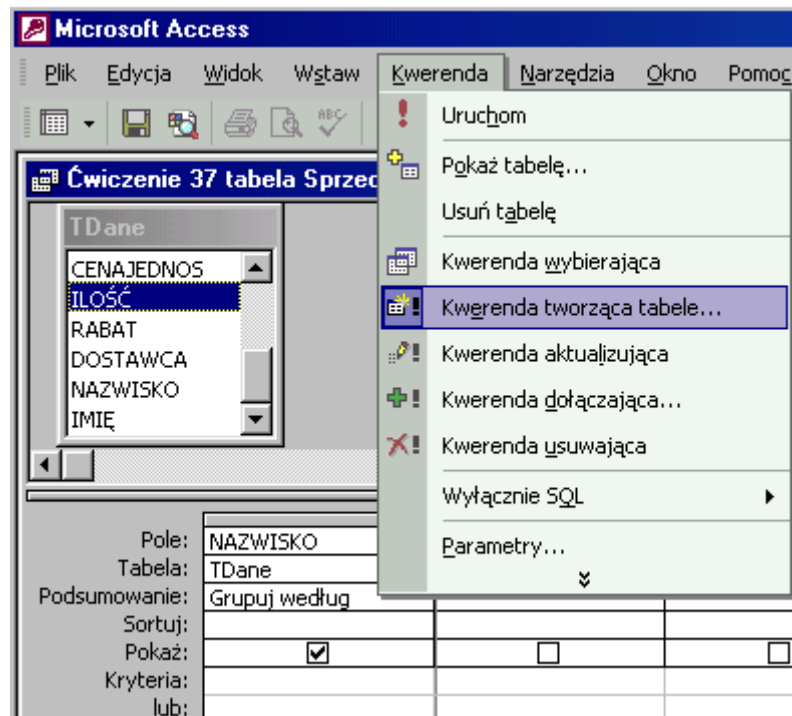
Microsoft Access

Plik Edycja Widok Wstaw Kwerenda Narzędzia Okno Pomoc

Ćwiczenie 37 tabela Sprzed

TDane
CENAJEDNOS
ILOŚĆ
RABAT
DOSTAWCA
NAZWISKO
IMIĘ

Uruchom
Pokaż tabelę...
Usuń tabelę
Kwerenda wybierająca
Kwerenda tworząca tabele...
Kwerenda aktualizująca
Kwerenda dołączająca...
Kwerenda usuwająca
Wyłącznie SQL
Parametry...

| Pole: | NAZWISKO | | |
|---|---|---|---|
| Tabela: | TDane | | |
| Podsumowanie: | Grupuj według | | |
| Sortuj: | | | |
| Pokaż: | ☑ | ☐ | ☐ |
| Kryteria: | | | |
| lub: | | | |